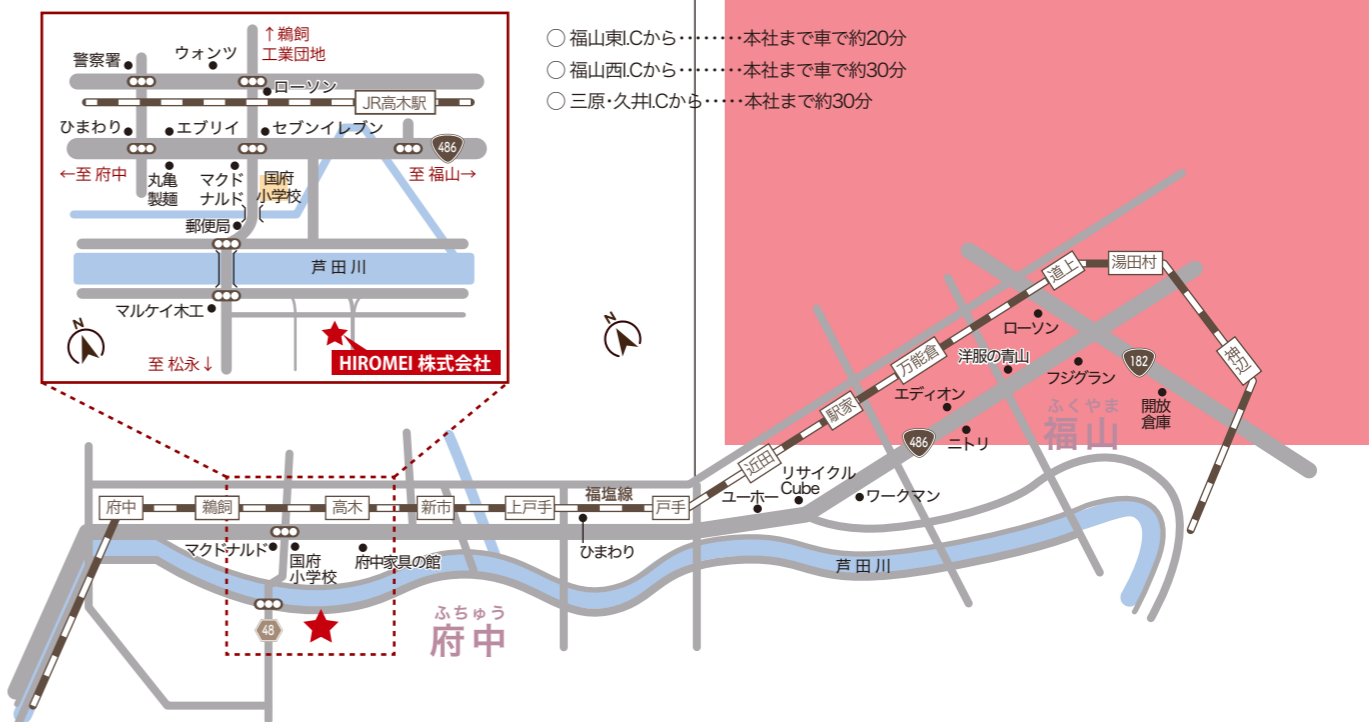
↑鵜飼
工業団地
警察署
ウォンツ
ローソン
JR高木駅
ひまわり
エブリイ
セブンイレブン
486
←至 府中
至 福山→
丸亀
製麺
マクド
ナルド
国府
小学校
郵便局
芦田川
マルケイ木工
至 松永↓
HIROMEI 株式会社

○ 福山東I.Cから・・・・・・・本社まで車で約20分
○ 福山西I.Cから・・・・・・・本社まで車で約30分
○ 三原･久井I.Cから・・・・・本社まで約30分

湯田村
道上
万能倉
駅家
近田
神辺
182
ローソン
洋服の青山
フジグラン
エディオン
開放
倉庫
ふくやま
福山
486
ニトリ
リサイクル
Cube
ユーホー
ワークマン
府中
鵜飼
高木
新市
上戸手
福塩線
戸手
マクドナルド
国府
小学校
府中家具の館
ひまわり
芦田川
48
ふちゅう
府中